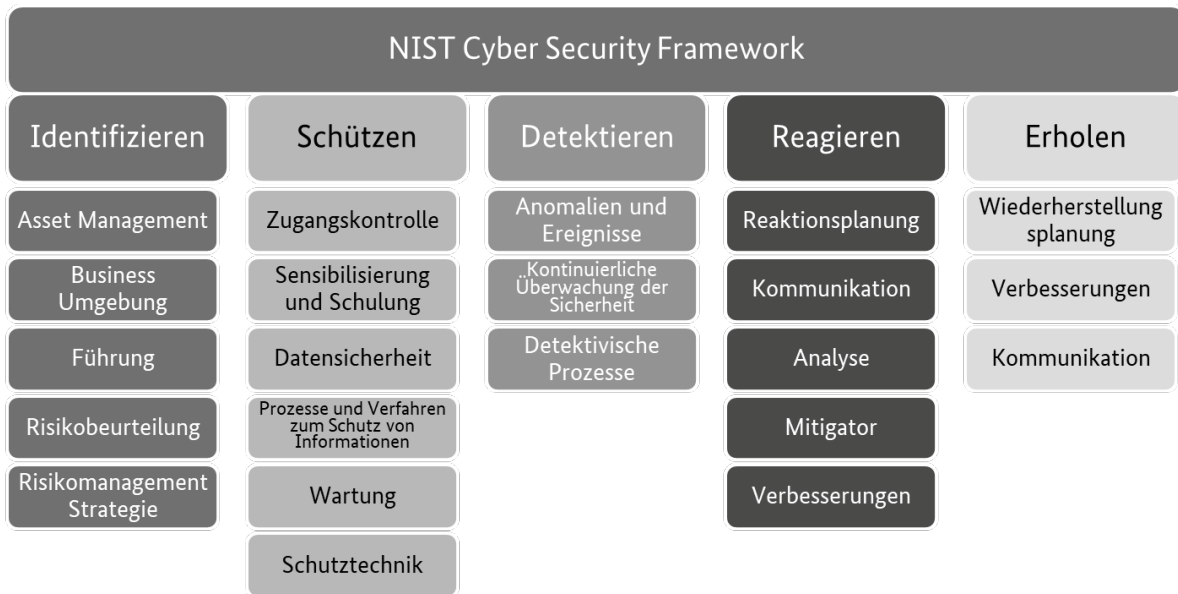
NIST Cyber Security Framework

Identifizieren

Asset Management

Business Umgebung

Führung

Risikobeurteilung

Risikomanagement Strategie

Schützen

Zugangskontrolle

Sensibilisierung und Schulung

Datensicherheit

Prozesse und Verfahren zum Schutz von Informationen

Wartung

Schutztechnik

Detektieren

Anomalien und Ereignisse

Kontinuierliche Überwachung der Sicherheit

Detektivische Prozesse

Reagieren

Reaktionsplanung

Kommunikation

Analyse

Mitigator

Verbesserungen

Erholen

Wiederherstellung splanung

Verbesserungen

Kommunikation